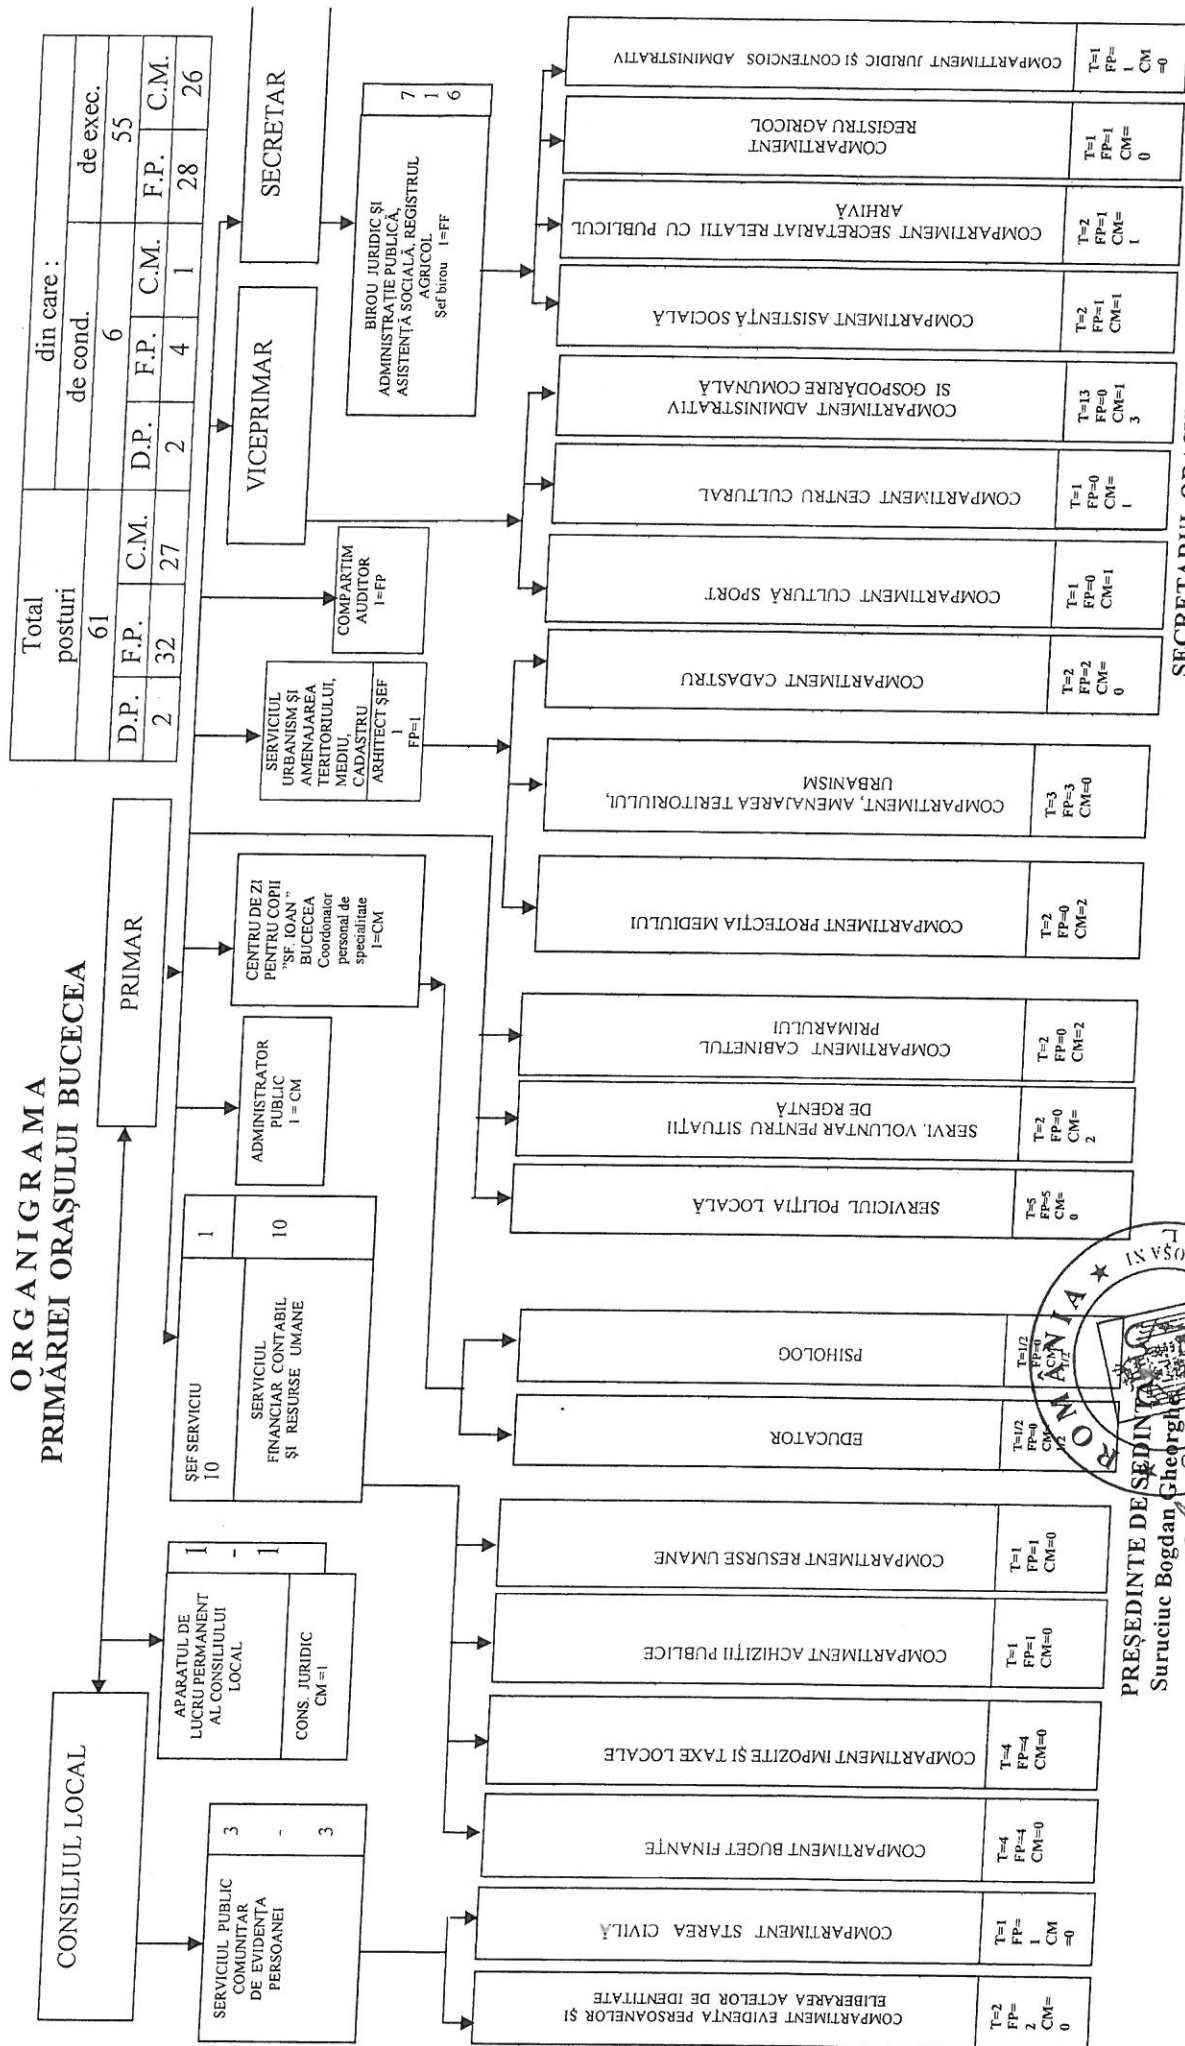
ORGANIGRAMA
PRIMĂRIEI ORAŞULUI BUCECEA

| Total posturi | | | din care : | | | | | |
|---|---|---|---|---|---|---|---|---|
| 61 | | | de cond. | | | de exec. | | |
| | | | 6 | | | 55 | | |
| D.P. | F.P. | C.M. | D.P. | F.P. | C.M. | F.P. | C.M. | |
| 2 | 32 | 27 | 2 | 4 | 1 | 28 | 26 | |

CONSILIUL LOCAL

PRIMAR

VICEPRIMAR

SECRETAR

SERVICIUL PUBLIC COMUNITAR DE EVIDENŢA PERSOANEI
3
-
3

APARATUL DE LUCRU PERMANENT AL CONSILIULUI LOCAL
CONS. JURIDIC CM =1
1
-
1

ŞEF SERVICIU 10
SERVICIUL FINANCIAR CONTABIL ŞI RESURSE UMANE
1
10

ADMINISTRATOR PUBLIC 1 = CM

CENTRU DE ZI PENTRU COPII "SF. IOAN" BUCECEA Coordonator personal de specialitate 1=CM

SERVICIUL URBANISM ŞI AMENAJAREA TERITORIULUI, MEDIU, CADASTRU
ARHITECT ŞEF 1 FP=1

COMPARTIM AUDITOR 1=FP

BIROU JURIDIC ŞI ADMINISTRAŢIE PUBLICĂ, ASISTENŢĂ SOCIALĂ, REGISTRUL AGRICOL
Şef birou 1=FF
7
1
6

COMPARTIMENT EVIDENŢA PERSOANELOR ŞI ELIBERAREA ACTELOR DE IDENTITATE
T=2 FP=2 CM=0

COMPARTIMENT STAREA CIVILĂ
T=1 FP=1 CM=0

COMPARTIMENT BUGET FINANTE
T=4 FP=4 CM=0

COMPARTIMENT IMPOZITE ŞI TAXE LOCALE
T=4 FP=4 CM=0

COMPARTIMENT ACHIZIŢII PUBLICE
T=1 FP=1 CM=0

COMPARTIMENT RESURSE UMANE
T=1 FP=1 CM=0

EDUCATOR
T=1/2 FP=0 CM=1/2

PSIHOLOG
T=1/2 FP=0 CM=1/2

SERVICIUL POLIŢIA LOCALĂ
T=5 FP=5 CM=0

SERVI. VOLUNTAR PENTRU SITUAŢII DE REGENŢĂ
T=2 FP=0 CM=2

COMPARTIMENT CABINETUL PRIMARULUI
T=2 FP=0 CM=2

COMPARTIMENT PROTECŢIA MEDIULUI
T=2 FP=0 CM=2

COMPARTIMENT, AMENAJAREA TERITORIULUI, URBANISM
T=3 FP=3 CM=0

COMPARTIMENT CADASTRU
T=2 FP=2 CM=0

COMPARTIMENT CULTURĂ SPORT
T=1 FP=0 CM=1

COMPARTIMENT CENTRU CULTURAL
T=1 FP=0 CM=1

COMPARTIMENT ADMINISTRATIV SI GOSPODĂRIRE COMUNALĂ
T=13 FP=0 CM=13

COMPARTIMENT ASISTENŢĂ SOCIALĂ
T=2 FP=1 CM=1

COMPARTIMENT SECRETARIAT RELAŢII CU PUBLICUL ARHIVA
T=2 FP=1 CM=1

COMPARTIMENT REGISTRU AGRICOL
T=1 FP=1 CM=0

COMPARTIMENT JURIDIC ŞI CONTENCIOS ADMINISTRATIV
T=1 FP=1 CM=0

PREŞEDINTE DE ŞEDINŢĂ
Suruciuc Bogdan Gheorghe

ROMANIA ★ JUDEŢUL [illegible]

SECRETARUL ORAŞ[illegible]